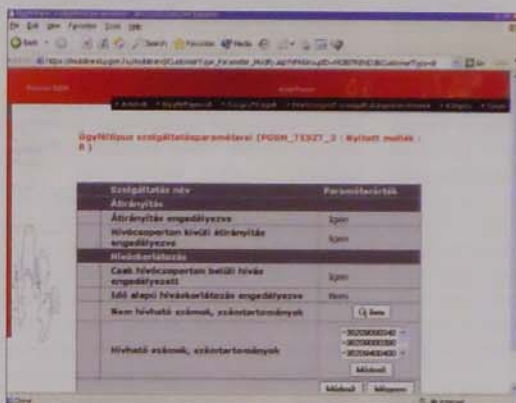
Ügyféltípus szolgáltatásparaméterei (PGSM_73327_2 : Nyitott mellék : 8 )

| Szolgáltatás név | Paraméterérték |
|---|---|
| Átirányítás | |
| Átirányítás engedélyezve | Igen |
| Hívócsoporton kívüli átirányítás engedélyezve | Igen |
| Híváskorlátozás | |
| Csak hívócsoporton belüli hívás engedélyezett | Igen |
| Idő alapú híváskorlátozás engedélyezve | Nem |
| Nem hívható számok, számtartományok | Üres |
| Hívható számok, számtartományok | +36209000340, +36209000390, +36209400400, Módosít |

Módosít Mégsem